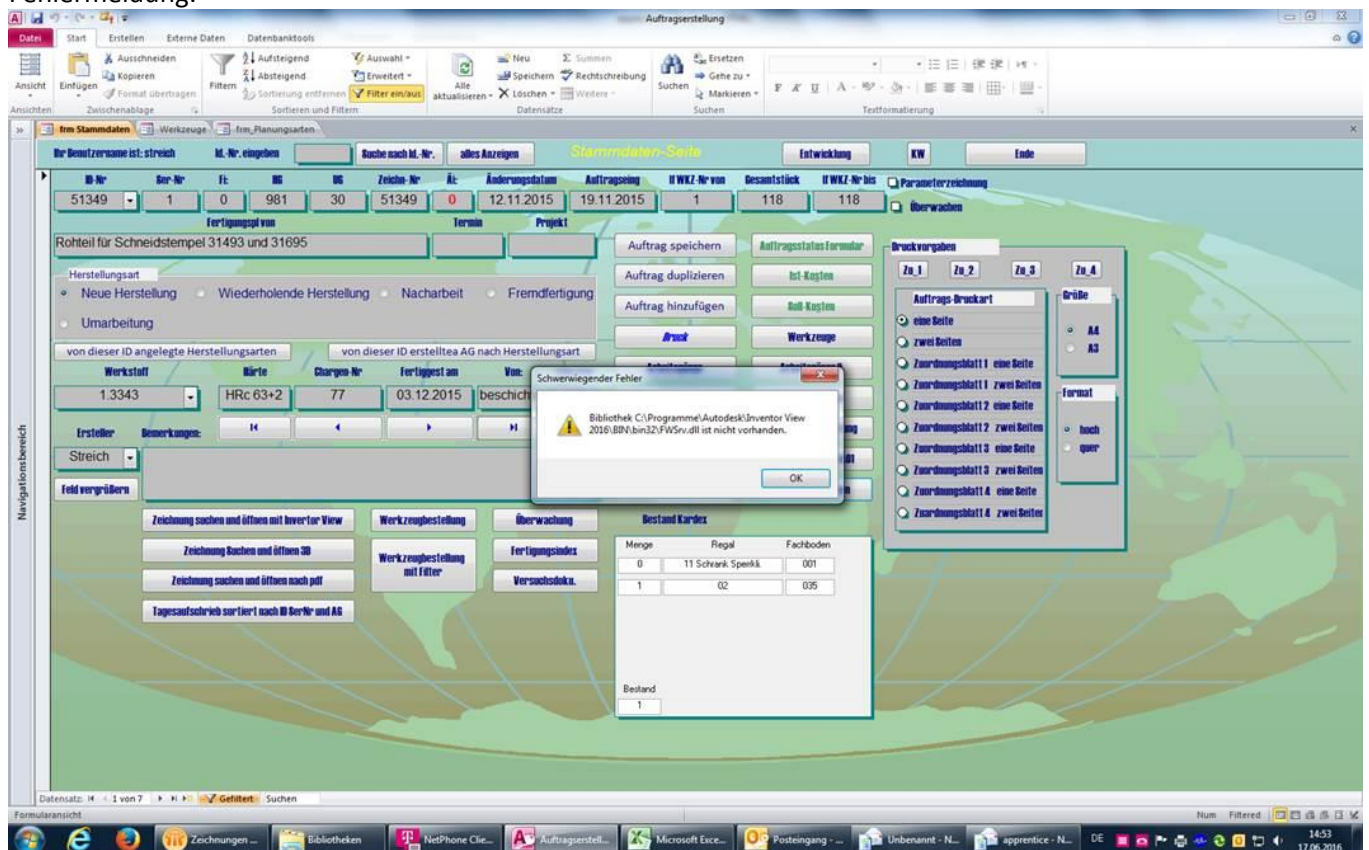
Fehlermeldung:

Auftragserstellung

Datei Start Erstellen Externe Daten Datenbanktools

Ansicht Einfügen Ausschneiden Kopieren Format übertragen Filtern Aufsteigend Absteigend Sortierung entfernen Auswahl Erweitert Filter ein/aus Alle aktualisieren Neu Speichern Löschen Summen Rechtschreibung Weitere Suchen Ersetzen Gehe zu Markieren

Ansichten Zwischenablage Sortieren und Filtern Datensätze Suchen Textformatierung

frm Stammdaten Werkzeuge frm_Planungsarten

Ihr Benutzername ist: streich Id.-Nr. eingeben Suche nach Id.-Nr. alles Anzeigen Stammdaten-Seite Entwicklung KW Ende

| ID-Nr | Ser-Nr | FL | BG | UG | Zeichn-Nr | Ä | Änderungsdatum | Auftragseing | #WKZ-Nr von | Gesamtstück | #WKZ-Nr bis |
|---|---|---|---|---|---|---|---|---|---|---|---|
| 51349 | 1 | 0 | 981 | 30 | 51349 | 0 | 12.11.2015 | 19.11.2015 | 1 | 118 | 118 |

Parameterzeichnung
Überwachen

Fertigungsplvon Termin Projekt
Rohteil für Schneidstempel 31493 und 31695

Herstellungsart
Neue Herstellung Wiederholende Herstellung Nacharbeit Fremdfertigung Umarbeitung

von dieser ID angelegte Herstellungsarten von dieser ID erstelltea AG nach Herstellungsart

Werkstoff Härte Chargen-Nr Fertiggest am Von
1.3343 HRc 63+2 77 03.12.2015 beschich

Ersteller Bemerkungen:
Streich
Feld vergrößern

Auftrag speichern Auftrag duplizieren Auftrag hinzufügen Druck
Auftragsstatusformular Ist-Kosten Soll-Kosten Werkzeuge

Schwerwiegender Fehler
Bibliothek C:\Programme\Autodesk\Inventor View 2016\BIN\bin32\FWSrv.dll ist nicht vorhanden.
OK

Druckvorgaben
Zu_1 Zu_2 Zu_3 Zu_4
Auftrags-Druckart
eine Seite
zwei Seiten
Zuordnungsblatt 1 eine Seite
Zuordnungsblatt 1 zwei Seiten
Zuordnungsblatt 2 eine Seite
Zuordnungsblatt 2 zwei Seiten
Zuordnungsblatt 3 eine Seite
Zuordnungsblatt 3 zwei Seiten
Zuordnungsblatt 4 eine Seite
Zuordnungsblatt 4 zwei Seiten
Größe
A4
A3
Format
hoch
quer

Zeichnung suchen und öffnen mit Inverter View
Zeichnung Suchen und öffnen 3D
Zeichnung suchen und öffnen nach pdf
Tagesaufschrieb sortiert nach ID SerNr und AG
Werkzeugbestellung
Werkzeugbestellung mit Filter
Überwachung
Fertigungsindex
Versuchsdoku.

Bestand Kardex

| Menge | Regal | Fachboden |
|---|---|---|
| 0 | 11 Schrank Sperrlk | 001 |
| 1 | 02 | 035 |

Bestand
1

Navigationsbereich

Datensatz: 1 von 7 Gefiltert Suchen
Formularansicht
Num Filtered

Zeichnungen ... Bibliotheken NetPhone Clie... Auftragserstell... Microsoft Exce... Posteingang -... Unbenannt - N... apprentice - N... DE 14:53 17.06.2016